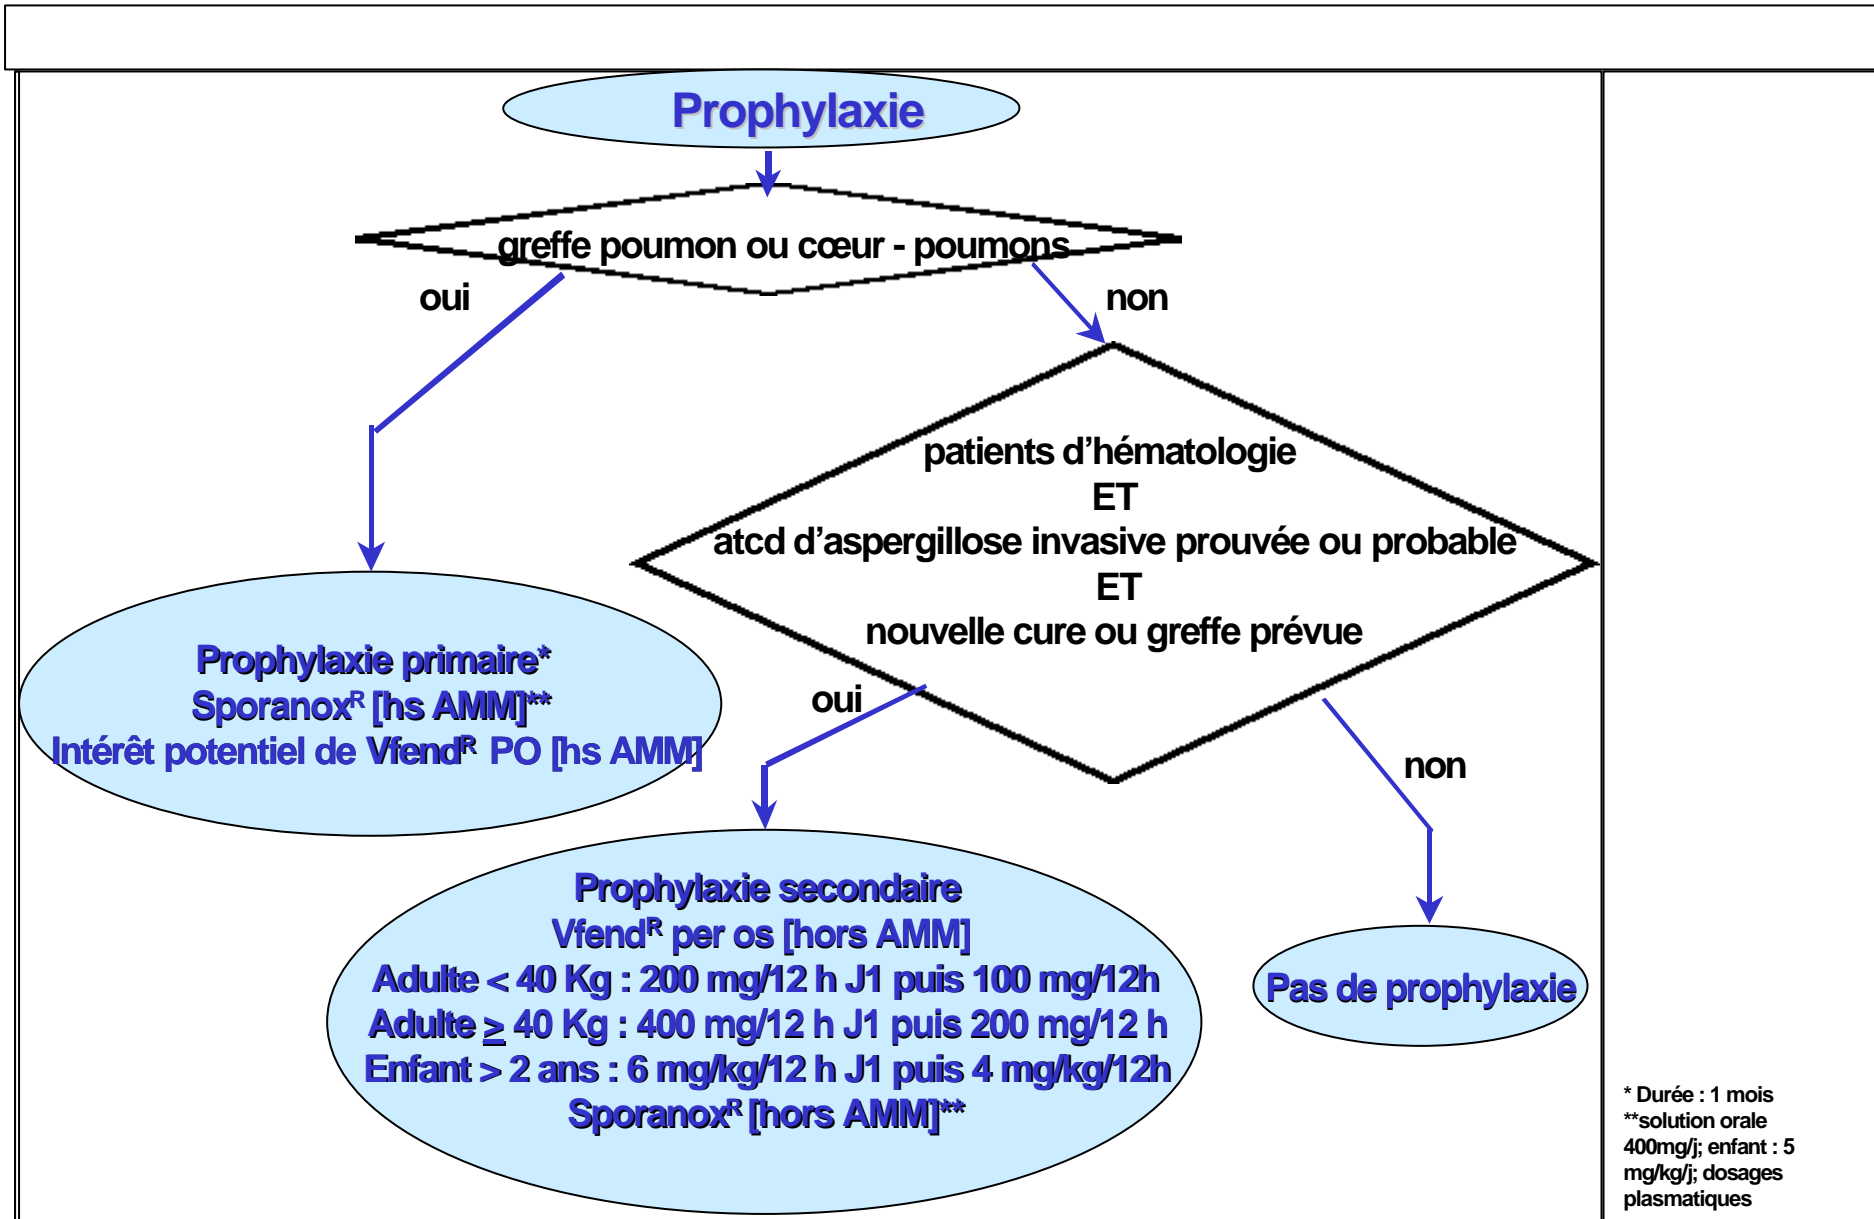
Prophylaxie

greffe poumon ou cœur - poumons

oui

non

patients d'hématologie
ET
atcd d'aspergillose invasive prouvée ou probable
ET
nouvelle cure ou greffe prévue

Prophylaxie primaire*
Sporanox$^R$ [hs AMM]**
Intérêt potentiel de Vfend$^R$ PO [hs AMM]

oui

non

Prophylaxie secondaire
Vfend$^R$ per os [hors AMM]
Adulte < 40 Kg : 200 mg/12 h J1 puis 100 mg/12h
Adulte $\geq$ 40 Kg : 400 mg/12 h J1 puis 200 mg/12 h
Enfant > 2 ans : 6 mg/kg/12 h J1 puis 4 mg/kg/12h
Sporanox$^R$ [hors AMM]**

Pas de prophylaxie

* Durée : 1 mois
**solution orale 400mg/j; enfant : 5 mg/kg/j; dosages plasmatiques